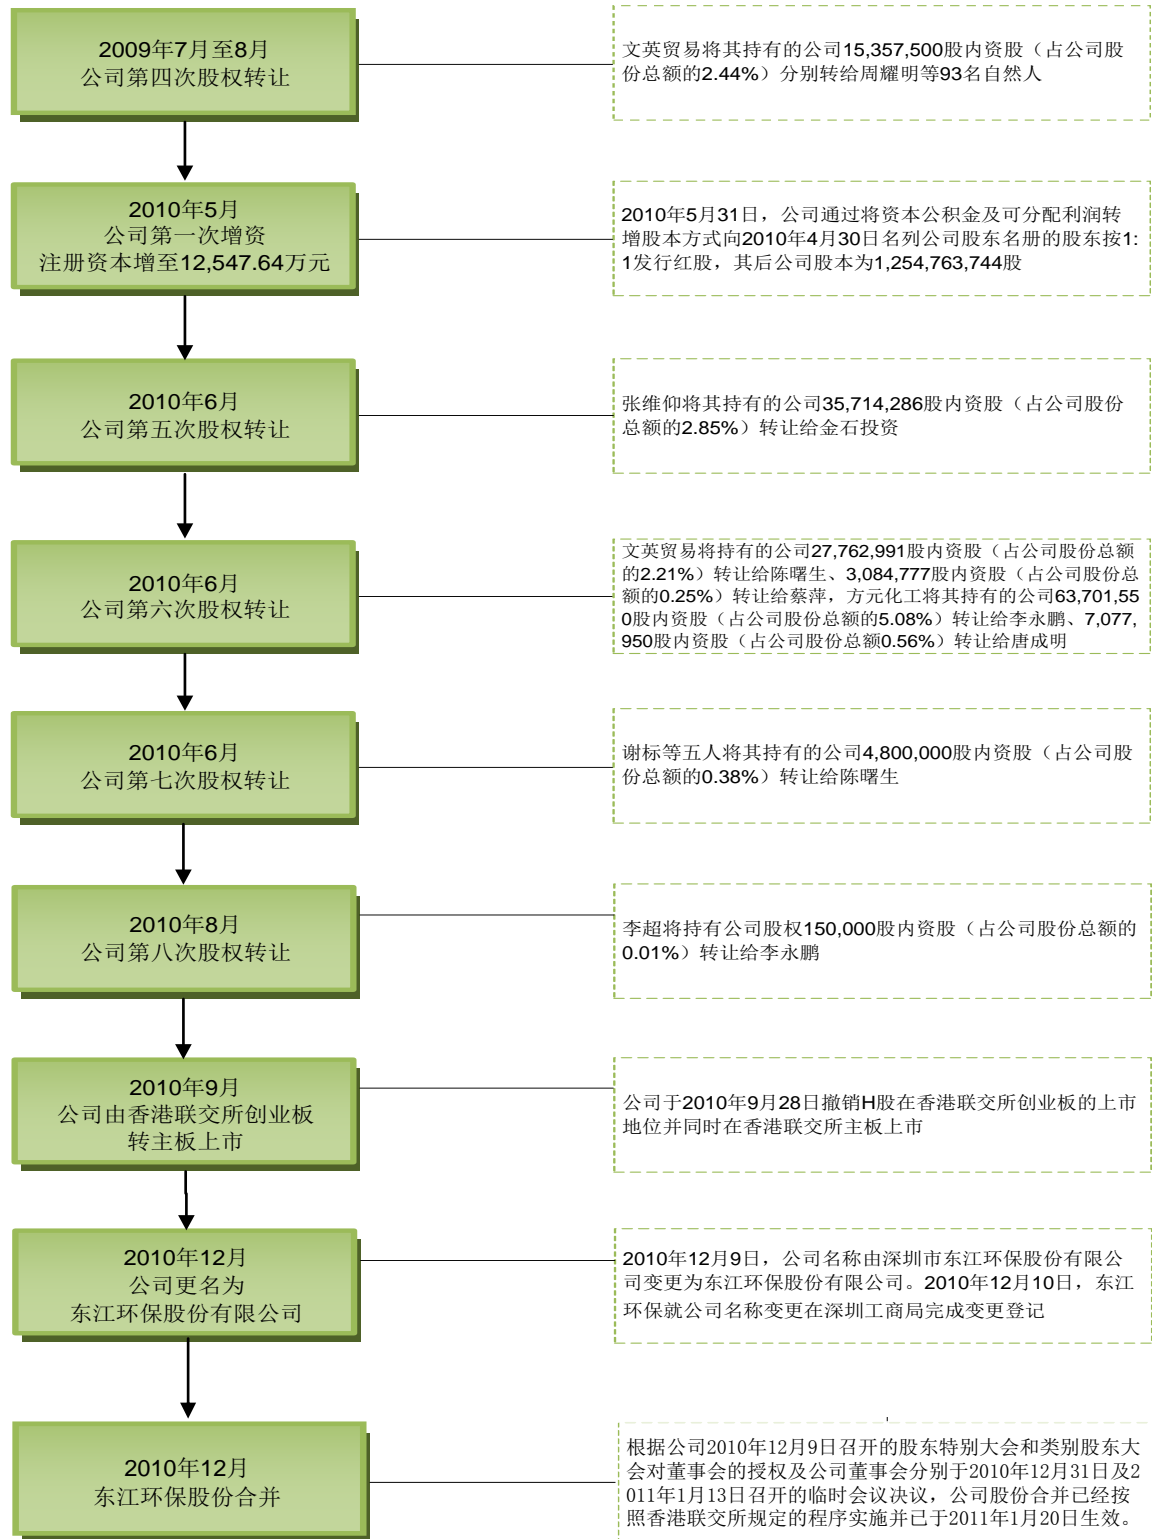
2009年7月至8月
公司第四次股权转让

文英贸易将其持有的公司15,357,500股内资股（占公司股份总额的2.44%）分别转给周耀明等93名自然人

2010年5月
公司第一次增资
注册资本增至12,547.64万元

2010年5月31日，公司通过将资本公积金及可分配利润转增股本方式向2010年4月30日名列公司股东名册的股东按1:1发行红股，其后公司股本为1,254,763,744股

2010年6月
公司第五次股权转让

张维仰将其持有的公司35,714,286股内资股（占公司股份总额的2.85%）转让给金石投资

2010年6月
公司第六次股权转让

文英贸易将持有的公司27,762,991股内资股（占公司股份总额的2.21%）转让给陈曙生、3,084,777股内资股（占公司股份总额的0.25%）转让给蔡萍，方元化工将其持有的公司63,701,550股内资股（占公司股份总额的5.08%）转让给李永鹏、7,077,950股内资股（占公司股份总额0.56%）转让给唐成明

2010年6月
公司第七次股权转让

谢标等五人将其持有的公司4,800,000股内资股（占公司股份总额的0.38%）转让给陈曙生

2010年8月
公司第八次股权转让

李超将持有公司股权150,000股内资股（占公司股份总额的0.01%）转让给李永鹏

2010年9月
公司由香港联交所创业板转主板上市

公司于2010年9月28日撤销H股在香港联交所创业板的上市地位并同时在香港联交所主板上市

2010年12月
公司更名为
东江环保股份有限公司

2010年12月9日，公司名称由深圳市东江环保股份有限公司变更为东江环保股份有限公司。2010年12月10日，东江环保就公司名称变更在深圳工商局完成变更登记

2010年12月
东江环保股份合并

根据公司2010年12月9日召开的股东特别大会和类别股东大会对董事会的授权及公司董事会分别于2010年12月31日及2011年1月13日召开的临时会议决议，公司股份合并已经按照香港联交所规定的程序实施并已于2011年1月20日生效。